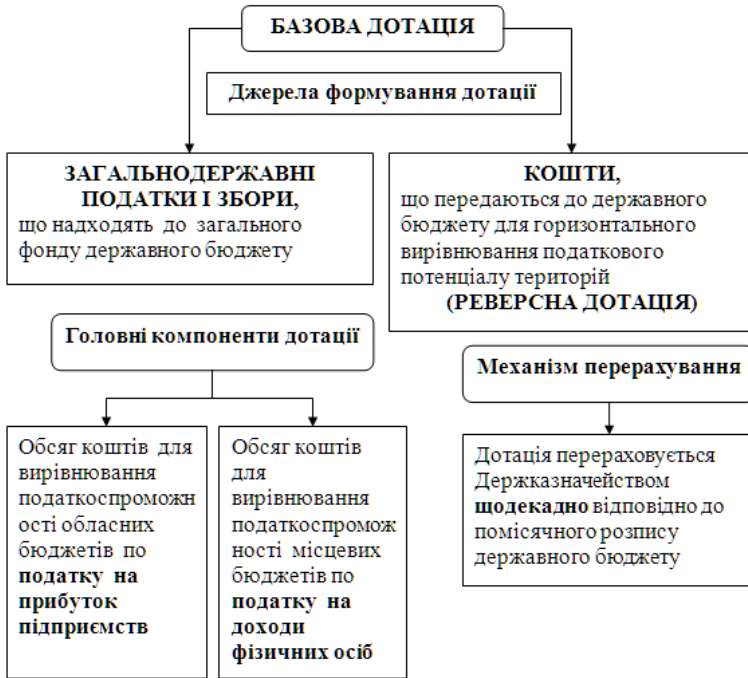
БАЗОВА ДОТАЦІЯ

Джерела формування дотації

ЗАГАЛЬНОДЕРЖАВНІ ПОДАТКИ І ЗБОРИ, що надходять до загального фонду державного бюджету

КОШТИ, що передаються до державного бюджету для горизонтального вирівнювання податкового потенціалу територій (РЕВЕРСНА ДОТАЦІЯ)

Головні компоненти дотації

Обсяг коштів для вирівнювання податкоспроможності обласних бюджетів по податку на прибуток підприємств

Обсяг коштів для вирівнювання податкоспроможності місцевих бюджетів по податку на доходи фізичних осіб

Механізм перерахування

Дотація перераховується Держказначейством щодекадно відповідно до помісячного розпису державного бюджету